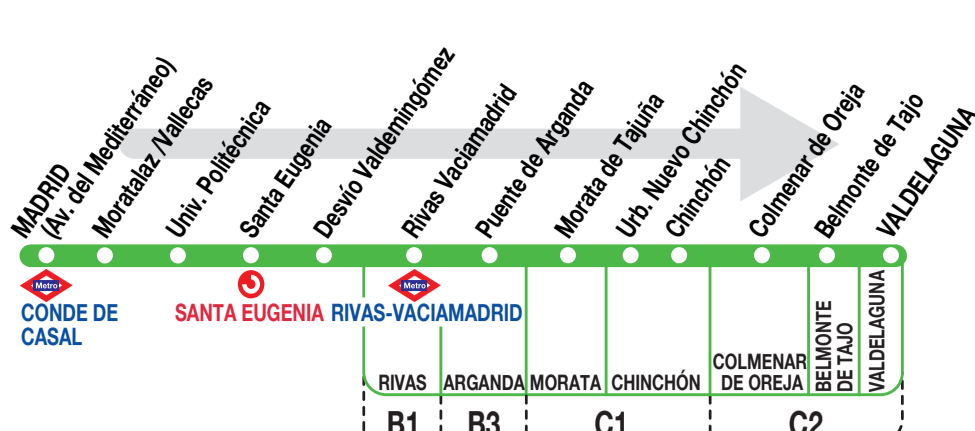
MADRID (Av. del Mediterráneo)
Moratalaz /Vallecas
Univ. Politécnica
Santa Eugenia
Desvío Valdemingómez
Rivas Vaciamadrid
Puente de Arganda
Morata de Tajuña
Urb. Nuevo Chinchón
Chinchón
Colmenar de Oreja
Belmonte de Tajo
VALDELAGUNA

Metro
CONDE DE CASAL
SANTA EUGENIA
Metro
RIVAS-VACIAMADRID

RIVAS
ARGANDA
MORATA
CHINCHÓN
COLMENAR DE OREJA
BELMONTE DE TAJO
VALDELAGUNA

B1
B3
C1
C2